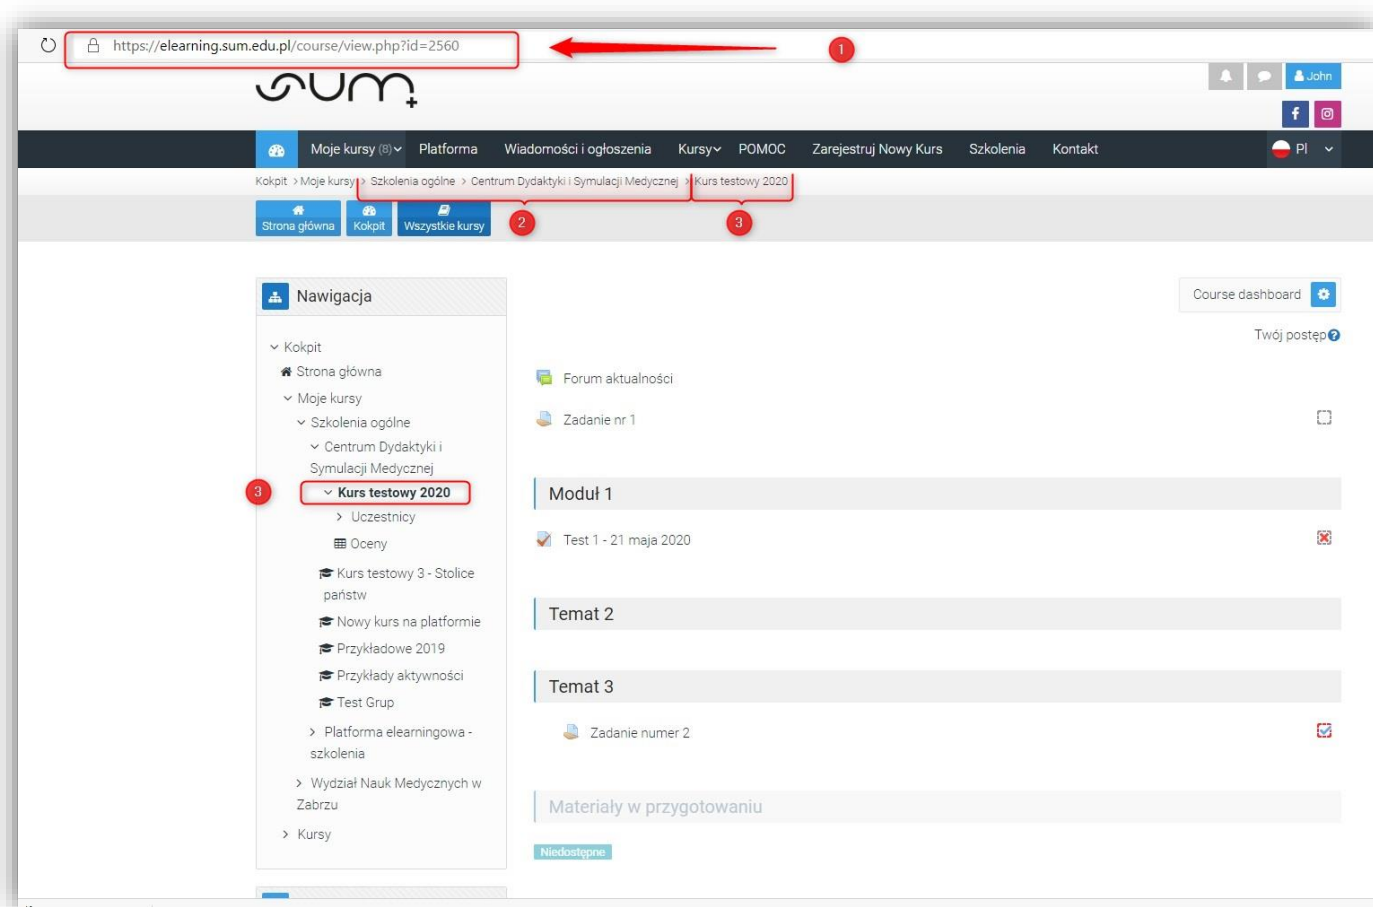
https://elearning.sum.edu.pl/course/view.php?id=2560

1

John

Moje kursy (8) Platforma Wiadomości i ogłoszenia Kursy POMOC Zarejestruj Nowy Kurs Szkolenia Kontakt Pl

Kokpit > Moje kursy > Szkolenia ogólne > Centrum Dydaktyki i Symulacji Medycznej > Kurs testowy 2020

Strona główna Kokpit Wszystkie kursy

2 3

Nawigacja

Kokpit
Strona główna
Moje kursy
Szkolenia ogólne
Centrum Dydaktyki i Symulacji Medycznej
3
Kurs testowy 2020
Uczestnicy
Oceny
Kurs testowy 3 - Stolice państw
Nowy kurs na platformie
Przykładowe 2019
Przykłady aktywności
Test Grup
Platforma elearningowa - szkolenia
Wydział Nauk Medycznych w Zabrzu
Kursy

Course dashboard

Twój postęp

Forum aktualności

Zadanie nr 1

Moduł 1

Test 1 - 21 maja 2020

Temat 2

Temat 3

Zadanie numer 2

Materiały w przygotowaniu

Niedostępne